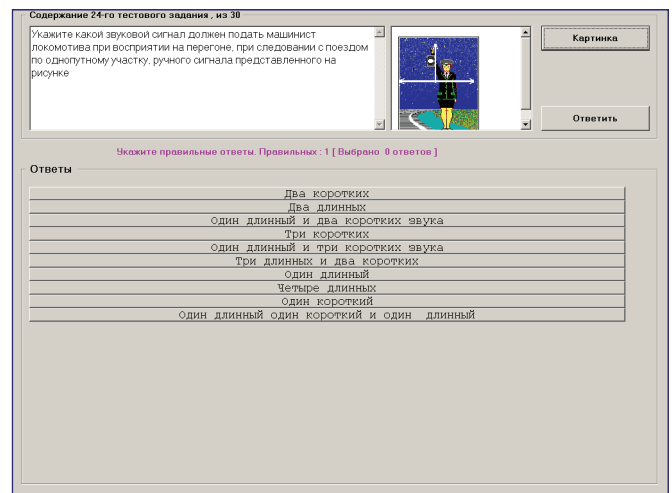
Содержание 24-го тестового задания , из 30

Укажите какой звуковой сигнал должен подать машинист локомотива при восприятии на перегоне, при следовании с поездом по однопутному участку, ручного сигнала представленного на рисунке

Картинка

Ответить

Укажите правильные ответы. Правильных : 1 [ Выбрано 0 ответов ]

Ответы

Два коротких
Два длинных
Один длинный и два коротких звука
Три коротких
Один длинный и три коротких звука
Три длинных и два коротких
Один длинный
Четыре длинных
Один короткий
Один длинный один короткий и один длинный